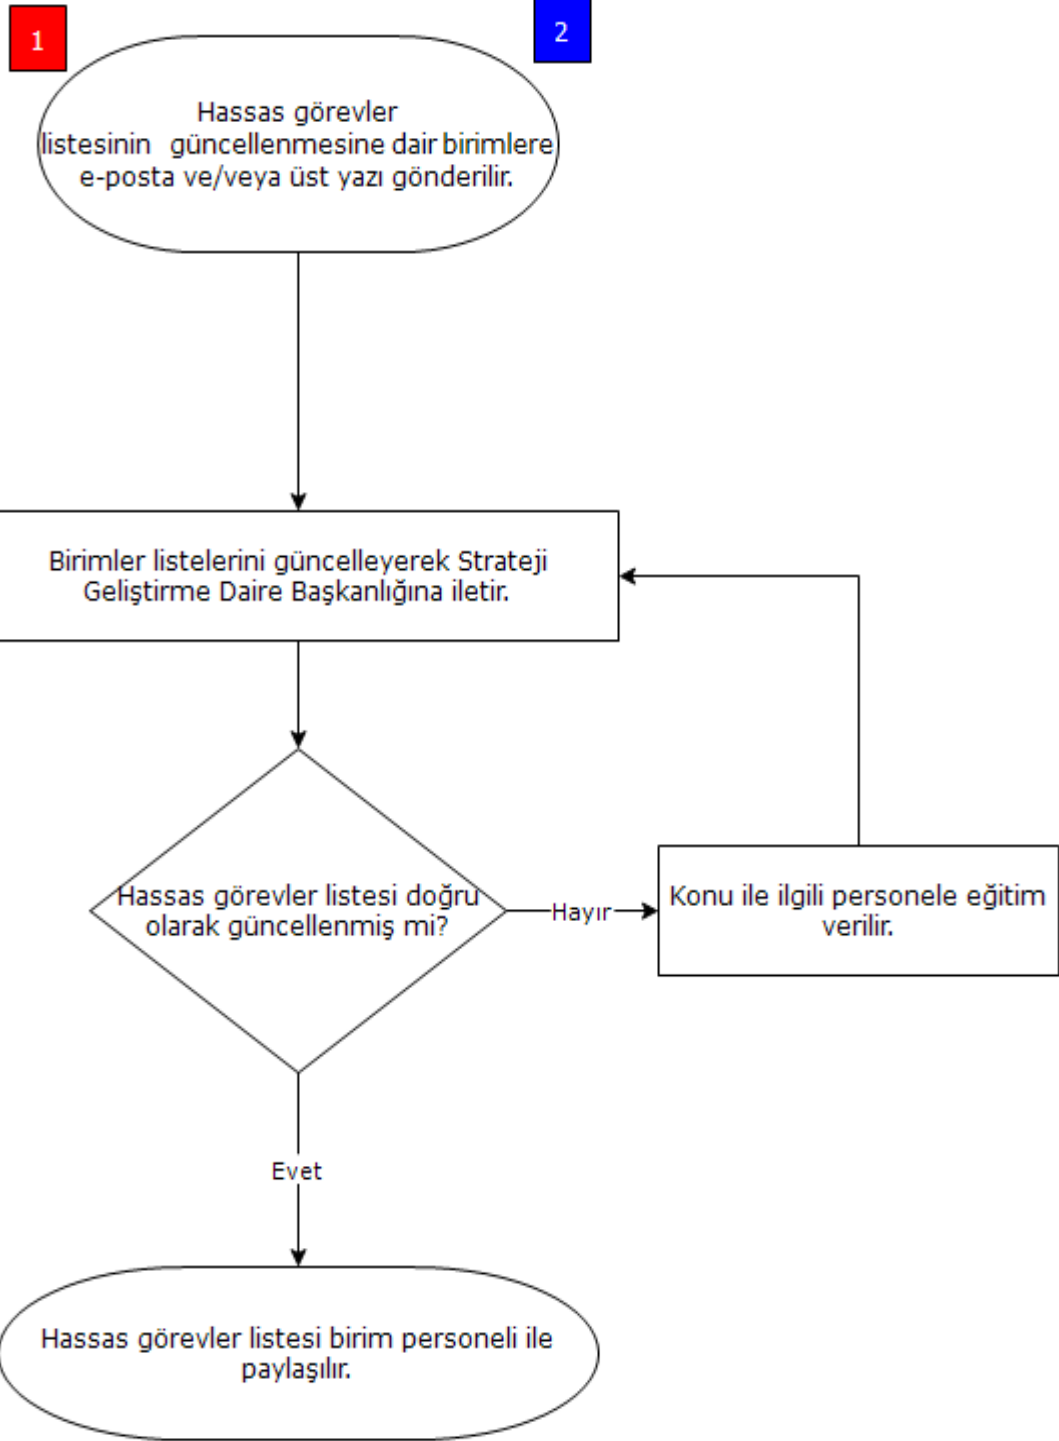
1

2

Hassas görevler listesinin güncellenmesine dair birimlere e-posta ve/veya üst yazı gönderilir.

Birimler listelerini güncelleyerek Strateji Geliştirme Daire Başkanlığına iletir.

Hassas görevler listesi doğru olarak güncellenmiş mi?

Hayır

Konu ile ilgili personele eğitim verilir.

Evet

Hassas görevler listesi birim personeli ile paylaşılır.